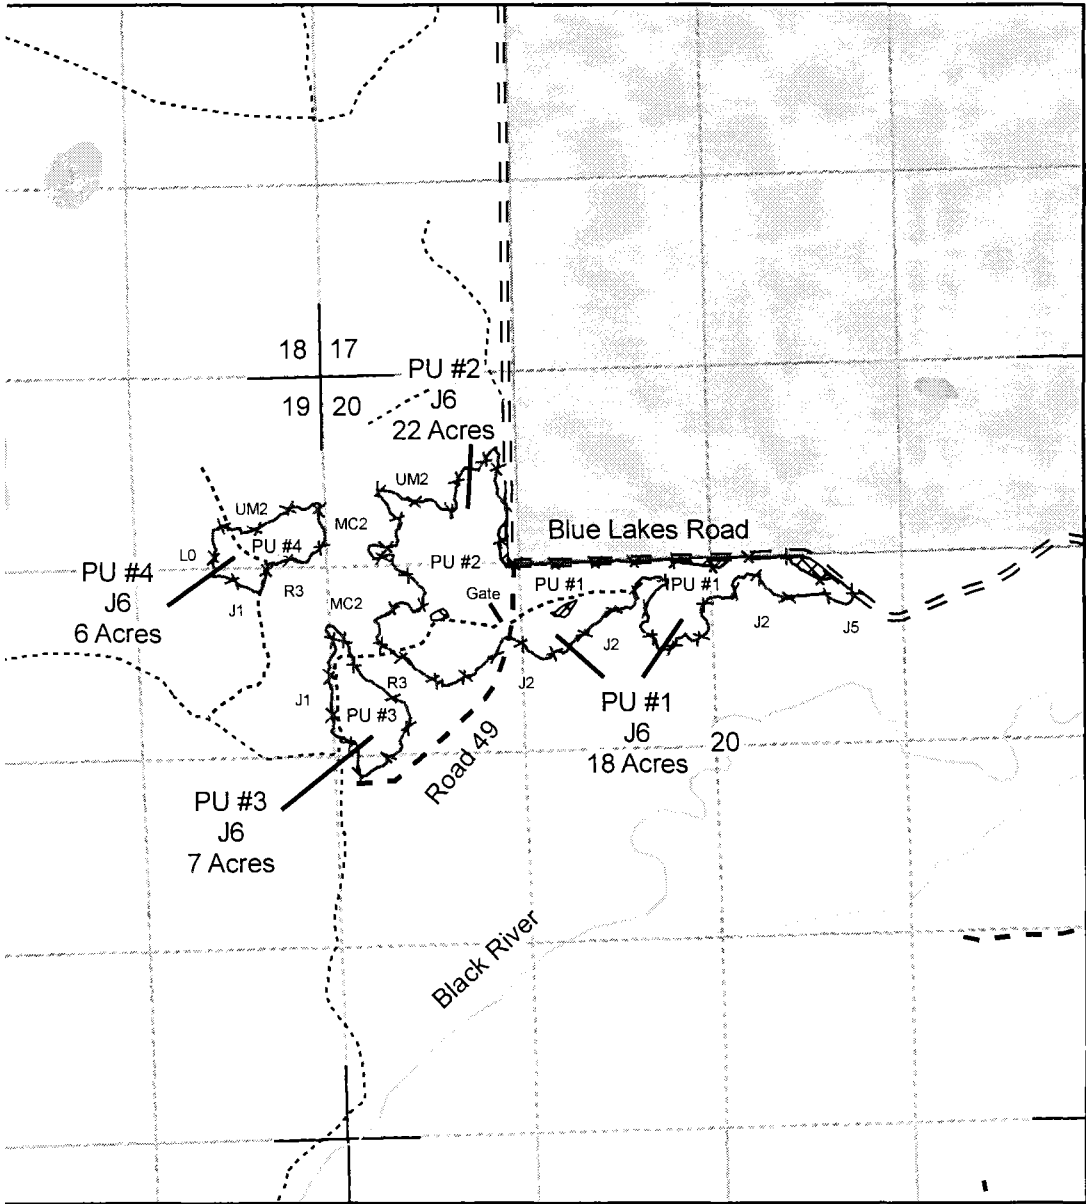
18 17
19 20

PU #2
J6
22 Acres

UM2
UM2
MC2
PU #4
L0
PU #2
Blue Lakes Road

PU #4
J6
6 Acres

R3
J1
MC2
Gate
PU #1
PU #1
J2
J2
J5

R3
J1
PU #3
J2

PU #1
J6
18 Acres

20

Road 49

PU #3
J6
7 Acres

Black River